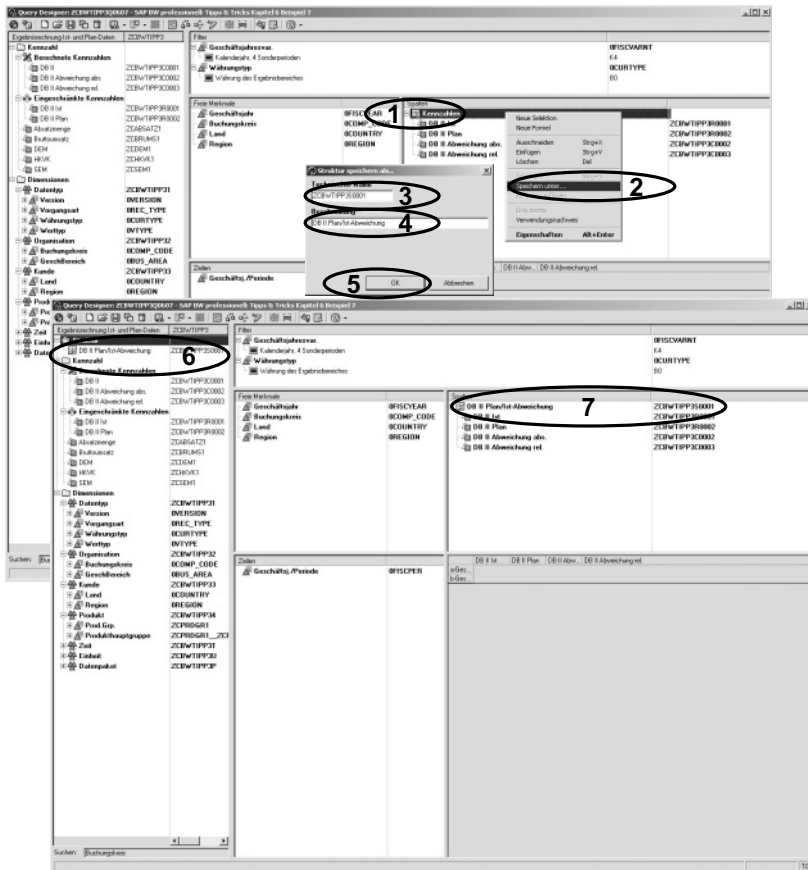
Query Designer: ZCBWTIPP3Q0607 - SAP BW professionell Tipps & Tricks Kapitel 6 Beispiel 7

Ergebnisrechnung Ist- und Plan-Daten | ZCBWTIPP3

Kennzahl
Berechnete Kennzahlen
DB II | ZCBWTIPP3C0001
DB II Abweichung abs. | ZCBWTIPP3C0002
DB II Abweichung rel. | ZCBWTIPP3C0003
Eingeschränkte Kennzahlen
DB II Ist | ZCBWTIPP3R0001
DB II Plan | ZCBWTIPP3R0002
Absatzmenge | ZCABSATZ1
Bruttoumsatz | ZCBRUMS1
DEM | ZCDEM1
HKVK | ZCHKVK1
SEM | ZCSEM1
Dimensionen
Datentyp | ZCBWTIPP31
Version | 0VERSION
Vorgangsart | 0REC_TYPE
Währungstyp | 0CURTYPE
Werttyp | 0VTYPE
Organisation | ZCBWTIPP32
Buchungskreis | 0COMP_CODE
Geschäftsbereich | 0BUS_AREA
Kunde | ZCBWTIPP33
Land | 0COUNTRY
Region | 0REGION
Produkt
Zeit
Einheit
Datenpaket

Filter
Geschäftsjahresvar. | 0FISCVARNT
Kalenderjahr, 4 Sonderperioden | K4
Währungstyp | 0CURTYPE
Währung des Ergebnisbereiches | B0

Freie Merkmale
Geschäftsjahr | 0FISCYEAR
Buchungskreis | 0COMP_CODE
Land | 0COUNTRY
Region | 0REGION

Spalten
Kennzahlen
DB II Ist | ZCBWTIPP3R0001
DB II Plan | ZCBWTIPP3R0002
DB II Abweichung abs. | ZCBWTIPP3C0002
DB II Abweichung rel. | ZCBWTIPP3C0003

1

Neue Selektion
Neue Formel
Ausschneiden Strg+X
Einfügen Strg+V
Löschen Entf
Speichern unter...
Verwendungsnachweis
Eigenschaften Alt+Enter

2

Struktur speichern als...
Technischer Name
ZCBWTIPP3S0001
3
Beschreibung
DB II Plan/Ist-Abweichung
4
5
OK
Abbrechen

Zeilen
Geschäftsj./Periode
DB II Abw... DB II Abweichung rel.

Suchen:

Query Designer: ZCBWTIPP3Q0607 - SAP BW professionell Tipps & Tricks Kapitel 6 Beispiel 7

Ergebnisrechnung Ist- und Plan-Daten | ZCBWTIPP3
Strukturen
DB II Plan/Ist-Abweichung | ZCBWTIPP3S0001
6
Kennzahl
Berechnete Kennzahlen
DB II | ZCBWTIPP3C0001
DB II Abweichung abs. | ZCBWTIPP3C0002
DB II Abweichung rel. | ZCBWTIPP3C0003
Eingeschränkte Kennzahlen
DB II Ist | ZCBWTIPP3R0001
DB II Plan | ZCBWTIPP3R0002
Absatzmenge | ZCABSATZ1
Bruttoumsatz | ZCBRUMS1
DEM | ZCDEM1
HKVK | ZCHKVK1
SEM | ZCSEM1
Dimensionen
Datentyp | ZCBWTIPP31
Version | 0VERSION
Vorgangsart | 0REC_TYPE
Währungstyp | 0CURTYPE
Werttyp | 0VTYPE
Organisation | ZCBWTIPP32
Buchungskreis | 0COMP_CODE
Geschäftsbereich | 0BUS_AREA
Kunde | ZCBWTIPP33
Land | 0COUNTRY
Region | 0REGION
Produkt | ZCBWTIPP34
Prod.Grp. | ZCPRDGR1
Produkthauptgruppe | ZCPRDGR1__ZCI
Zeit | ZCBWTIPP3T
Einheit | ZCBWTIPP3U
Datenpaket | ZCBWTIPP3P

Filter
Geschäftsjahresvar. | 0FISCVARNT
Kalenderjahr, 4 Sonderperioden | K4
Währungstyp | 0CURTYPE
Währung des Ergebnisbereiches | B0

Freie Merkmale
Geschäftsjahr | 0FISCYEAR
Buchungskreis | 0COMP_CODE
Land | 0COUNTRY
Region | 0REGION

Spalten
DB II Plan/Ist-Abweichung | ZCBWTIPP3S0001
7
DB II Ist | ZCBWTIPP3R0001
DB II Plan | ZCBWTIPP3R0002
DB II Abweichung abs. | ZCBWTIPP3C0002
DB II Abweichung rel. | ZCBWTIPP3C0003

Zeilen
Geschäftsj./Periode | 0FISCPER

DB II Ist | DB II Plan | DB II Abw... | DB II Abweichung rel.
Gesc...
Gesc...

Suchen: Buchungskreis